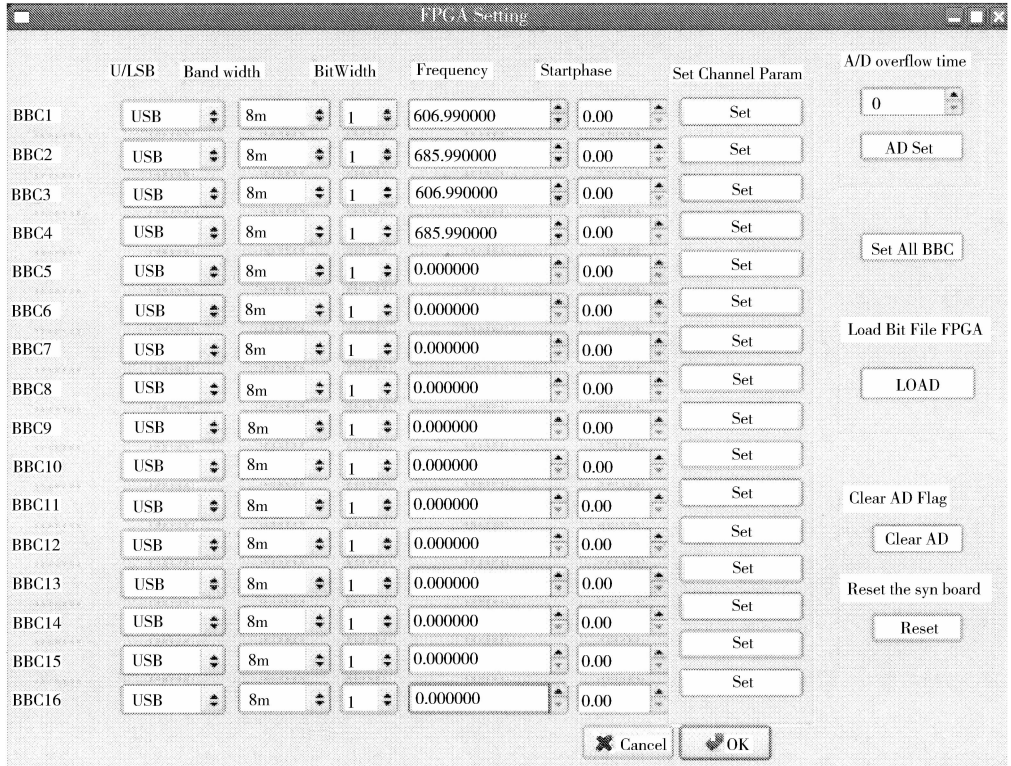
FPGA Setting

| | U/LSB | Band width | BitWidth | Frequency | Startphase | Set Channel Param |
|---|---|---|---|---|---|---|
| BBC1 | USB | 8m | 1 | 606.990000 | 0.00 | Set |
| BBC2 | USB | 8m | 1 | 685.990000 | 0.00 | Set |
| BBC3 | USB | 8m | 1 | 606.990000 | 0.00 | Set |
| BBC4 | USB | 8m | 1 | 685.990000 | 0.00 | Set |
| BBC5 | USB | 8m | 1 | 0.000000 | 0.00 | Set |
| BBC6 | USB | 8m | 1 | 0.000000 | 0.00 | Set |
| BBC7 | USB | 8m | 1 | 0.000000 | 0.00 | Set |
| BBC8 | USB | 8m | 1 | 0.000000 | 0.00 | Set |
| BBC9 | USB | 8m | 1 | 0.000000 | 0.00 | Set |
| BBC10 | USB | 8m | 1 | 0.000000 | 0.00 | Set |
| BBC11 | USB | 8m | 1 | 0.000000 | 0.00 | Set |
| BBC12 | USB | 8m | 1 | 0.000000 | 0.00 | Set |
| BBC13 | USB | 8m | 1 | 0.000000 | 0.00 | Set |
| BBC14 | USB | 8m | 1 | 0.000000 | 0.00 | Set |
| BBC15 | USB | 8m | 1 | 0.000000 | 0.00 | Set |
| BBC16 | USB | 8m | 1 | 0.000000 | 0.00 | Set |

A/D overflow time
0
AD Set

Set All BBC

Load Bit File FPGA
LOAD

Clear AD Flag
Clear AD

Reset the syn board
Reset

Cancel
OK